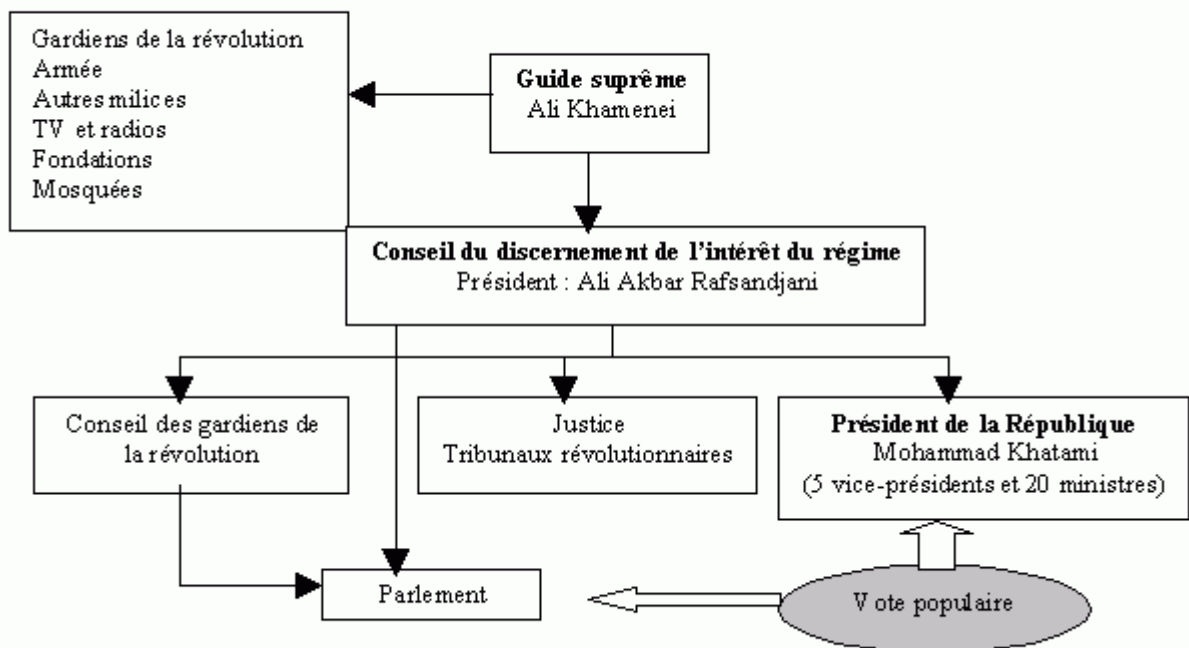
Gardiens de la révolution
Armée
Autres milices
TV et radios
Fondations
Mosquées

**Guide suprême**
Ali Khamenei

**Conseil du discernement de l'intérêt du régime**
Président : Ali Akbar Rafsandjani

Conseil des gardiens de la révolution

Justice
Tribunaux révolutionnaires

**Président de la République**
Mohammad Khatami
(5 vice-présidents et 20 ministres)

Parlement

Vote populaire